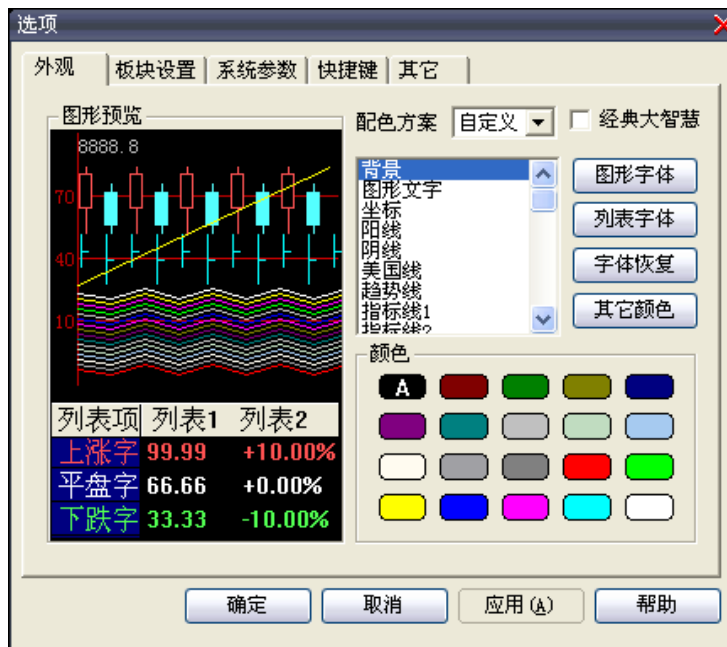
选项

外观 | 板块设置 | 系统参数 | 快捷键 | 其它

图形预览

8888.8

70

40

10

| 列表项 | 列表1 | 列表2 |
|---|---|---|
| 上涨字 | 99.99 | +10.00% |
| 平盘字 | 66.66 | +0.00% |
| 下跌字 | 33.33 | -10.00% |

配色方案 自定义

经典大智慧

背景
图形文字
坐标
阳线
阴线
美国线
趋势线
指标线1
指标线2

图形字体
列表字体
字体恢复
其它颜色

颜色

A

确定 取消 应用(A) 帮助